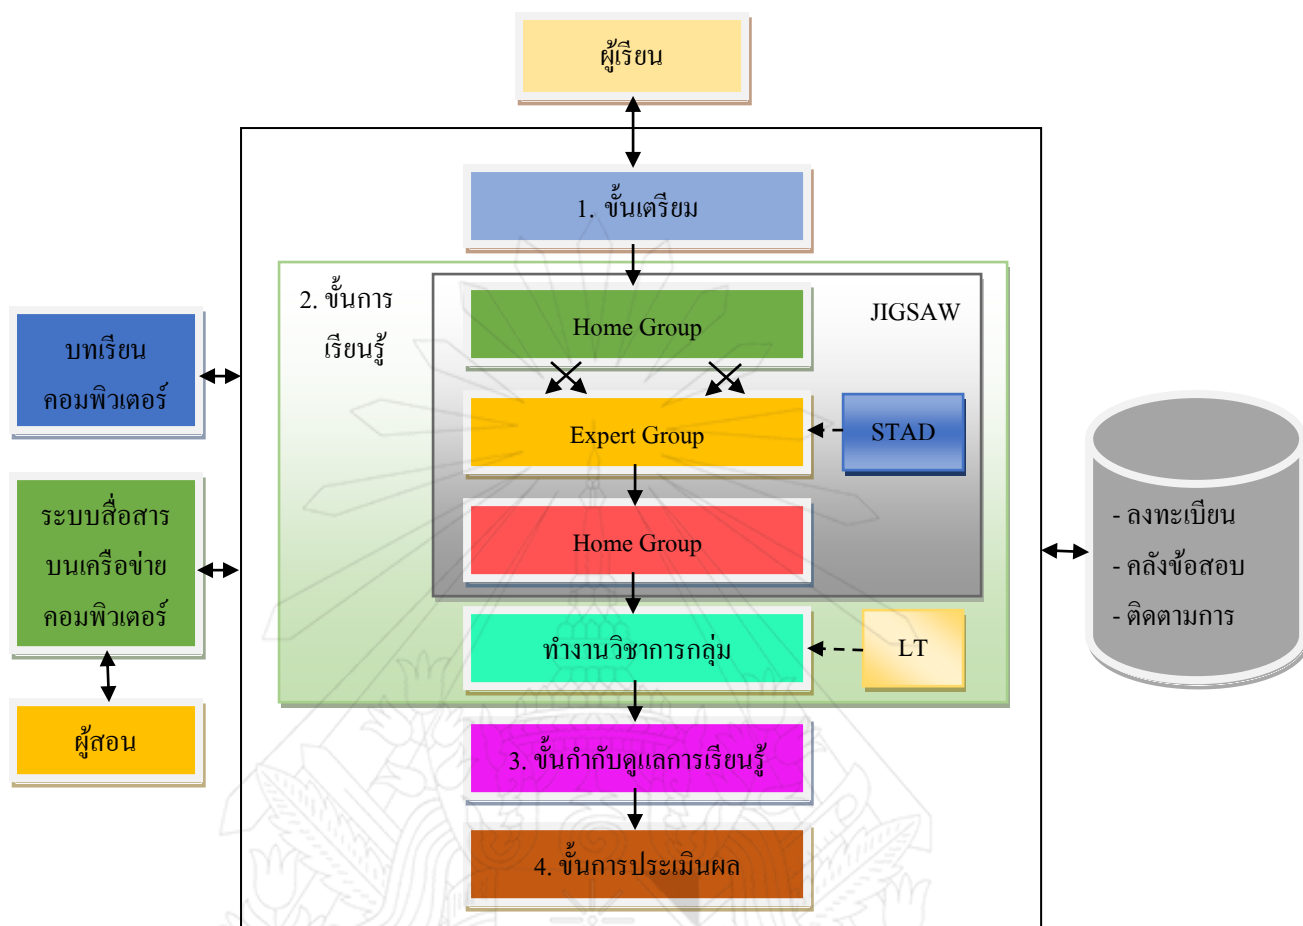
ผู้เรียน

1. ขั้นเตรียม

2. ขั้นการเรียนรู้

Home Group

JIGSAW

Expert Group

STAD

Home Group

ทำงานวิชาการกลุ่ม

LT

3. ขั้นกำกับดูแลการเรียนรู้

4. ขั้นการประเมินผล

บทเรียนคอมพิวเตอร์

ระบบสื่อสารบนเครือข่ายคอมพิวเตอร์

ผู้สอน

- ลงทะเบียน
- คลังข้อสอบ
- ติดตามการ